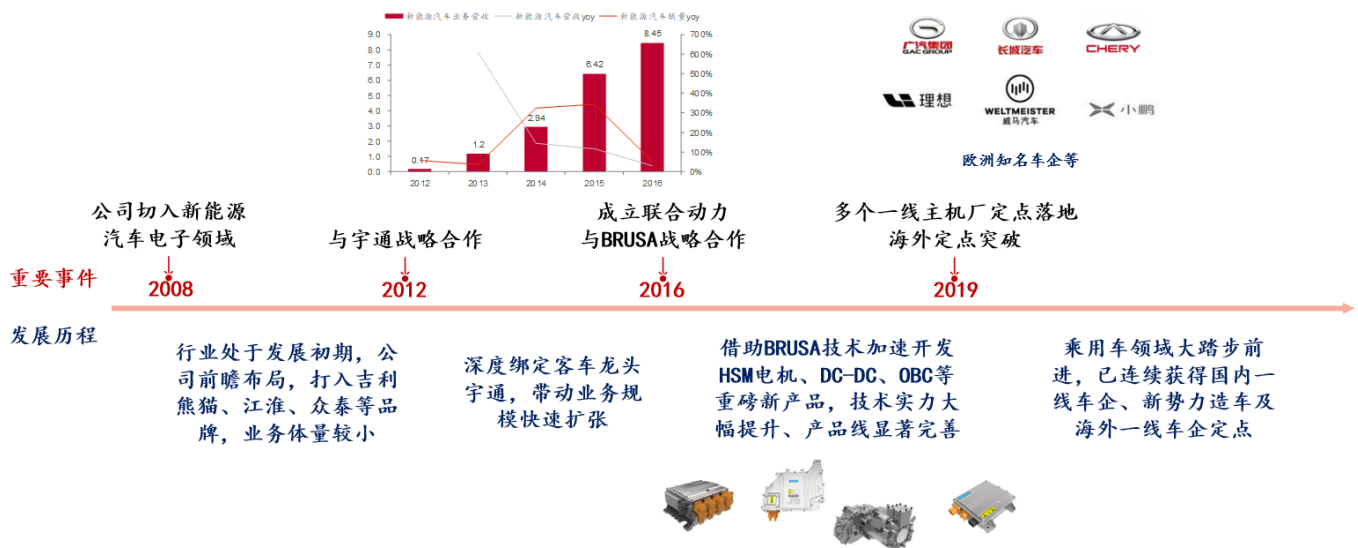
■ 新能源汽车业务营收　— 新能源汽车营收yoy　— 新能源汽车销量yoy

| | 2012 | 2013 | 2014 | 2015 | 2016 |
|---|---|---|---|---|---|
| 新能源汽车业务营收 | 0.17 | 1.2 | 2.94 | 6.42 | 8.45 |

9.0 8.0 7.0 6.0 5.0 4.0 3.0 2.0 1.0 0.0

70% 60% 50% 40% 30% 20% 10% 0%

广汽集团 GAC GROUP　长城汽车　CHERY

理想　WELTMEISTER 威马汽车　小鹏

欧洲知名车企等

公司切入新能源汽车电子领域

与宇通战略合作

成立联合动力 与BRUSA战略合作

多个一线主机厂定点落地 海外定点突破

重要事件

2008

2012

2016

2019

发展历程

行业处于发展初期，公司前瞻布局，打入吉利熊猫、江淮、众泰等品牌，业务体量较小

深度绑定客车龙头宇通，带动业务规模快速扩张

借助BRUSA技术加速开发HSM电机、DC-DC、OBC等重磅新产品，技术实力大幅提升、产品线显著完善

乘用车领域大踏步前进，已连续获得国内一线车企、新势力造车及海外一线车企定点